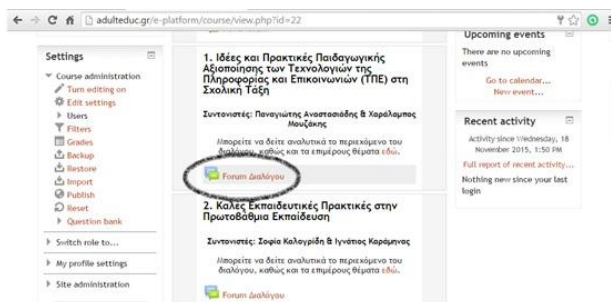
adulteduc.gr/e-platform/course/view.php?id=22

Settings

Course administration
Turn editing on
Edit settings
Users
Filters
Grades
Backup
Restore
Import
Publish
Reset
Question bank

Switch role to...

My profile settings

Site administration

1. Ιδέες και Πρακτικές Παιδαγωγικής Αξιοποίησης των Τεχνολογιών της Πληροφορίας και Επικοινωνιών (ΤΠΕ) στη Σχολική Τάξη

Συντονιστές: Παναγιώτης Αναστασιάδης & Χαράλαμπος Μουζάκης

Μπορείτε να δείτε αναλυτικά το περιεχόμενο του διαλόγου, καθώς και τα επιμέρους θέματα εδώ.

Forum Διαλόγου

2. Καλές Εκπαιδευτικές Πρακτικές στην Πρωτοβάθμια Εκπαίδευση

Συντονιστές: Σοφία Καλογρίδη & Ιγνάτιος Καράμηνας

Μπορείτε να δείτε αναλυτικά το περιεχόμενο του διαλόγου, καθώς και τα επιμέρους θέματα εδώ.

Forum Διαλόγου

Upcoming events

There are no upcoming events

Go to calendar...
New event...

Recent activity

Activity since Wednesday, 18 November 2015, 1:50 PM

Full report of recent activity...

Nothing new since your last login